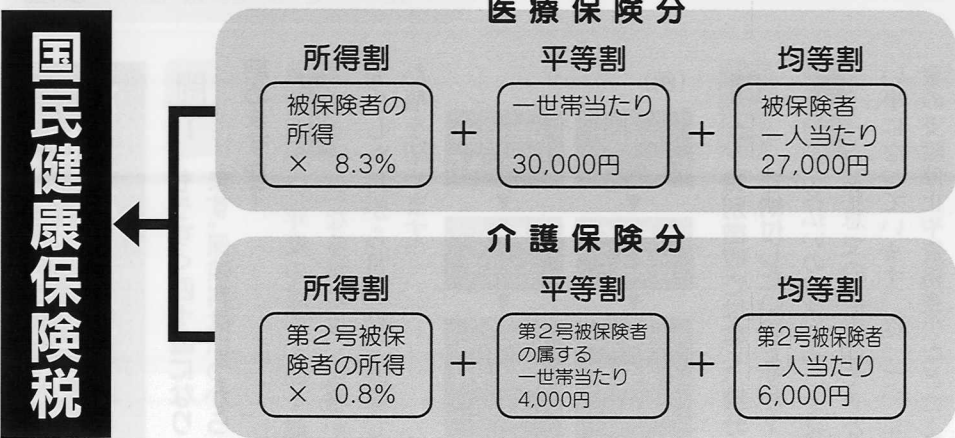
国民健康保険税

医療保険分

所得割
被保険者の所得 × 8.3%

+

平等割
一世帯当たり 30,000円

+

均等割
被保険者一人当たり 27,000円

介護保険分

所得割
第2号被保険者の所得 × 0.8%

+

平等割
第2号被保険者の属する一世帯当たり 4,000円

+

均等割
第2号被保険者一人当たり 6,000円